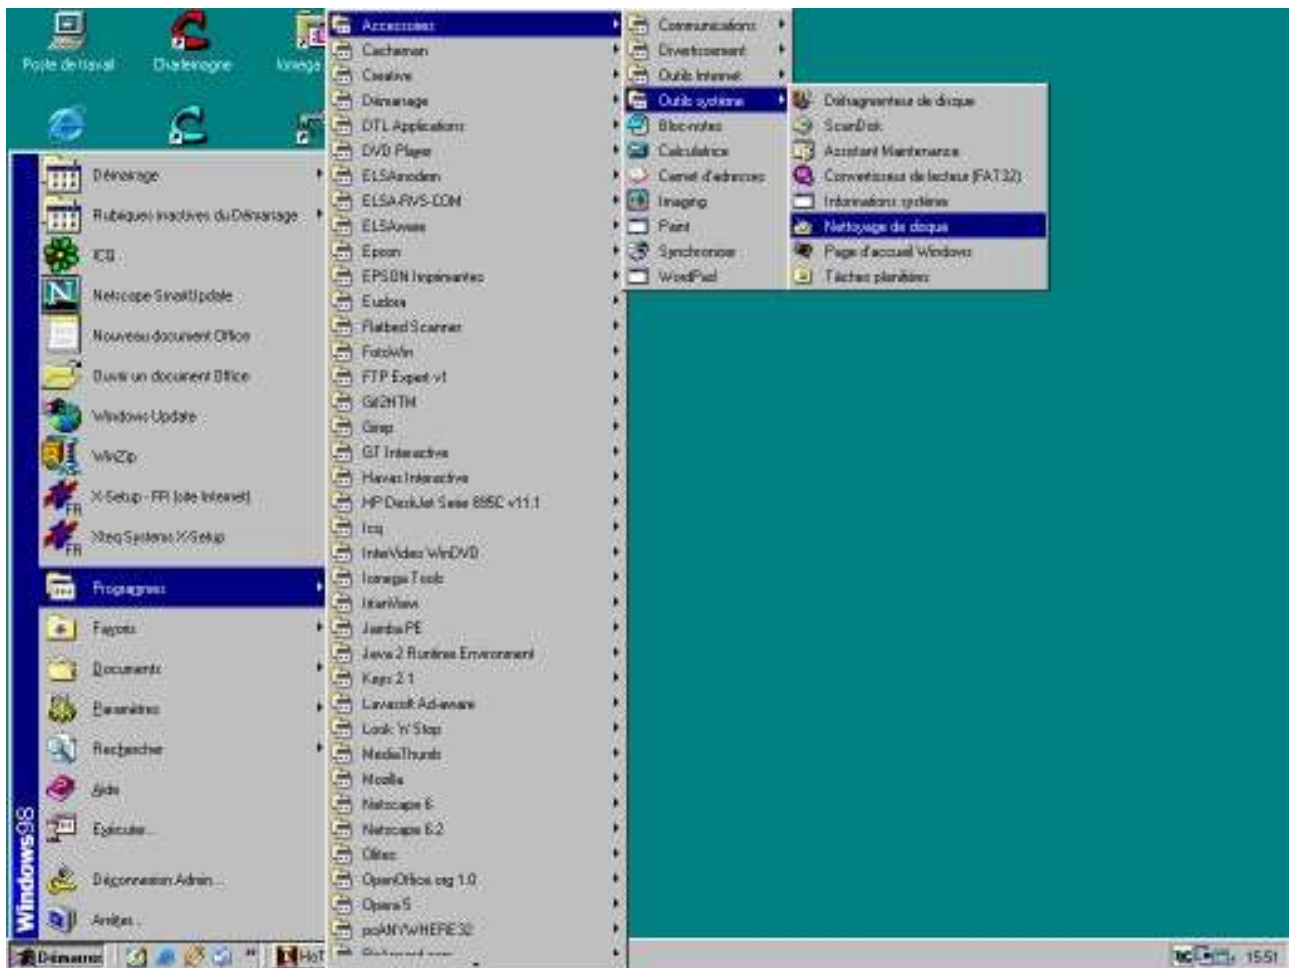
Poste de travail
Charlemagne
Iomega

Démarrage
Rubriques inactives du Démarrage
ICQ
Netscape SmartUpdate
Nouveau document Office
Ouvrir un document Office
Windows Update
WinZip
X-Setup - FR (site Internet)
Xteq Systems X-Setup
Programmes
Favoris
Documents
Paramètres
Rechercher
Aide
Exécuter...
Déconnexion Admin...
Arrêter...

Windows98

Accessoires
Cacheman
Creative
Démarrage
DTL Applications
DVD Player
ELSAmodem
ELSA-RVS-COM
ELSAware
Epson
EPSON Imprimantes
Eudora
Flatbed Scanner
FotoWin
FTP Expert v1
Gif2HTM
Gimp
GT Interactive
Havas Interactive
HP DeskJet Serie 895C v11.1
Icq
InterVideo WinDVD
Iomega Tools
IrfanView
Jamba PE
Java 2 Runtime Environment
Kays 2.1
Lavasoft Ad-aware
Look 'N Stop
MediaThumb
Mozilla
Netscape 6
Netscape 6.2
Office
OpenOffice.org 1.0
Opera 5
pcANYWHERE32
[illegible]

Communications
Divertissement
Outils Internet
Outils système
Bloc-notes
Calculatrice
Carnet d'adresses
Imaging
Paint
Synchroniser
WordPad

Défragmenteur de disque
ScanDisk
Assistant Maintenance
Convertisseur de lecteur (FAT32)
Informations système
Nettoyage de disque
Page d'accueil Windows
Tâches planifiées

Démarrer
HoT
15:51